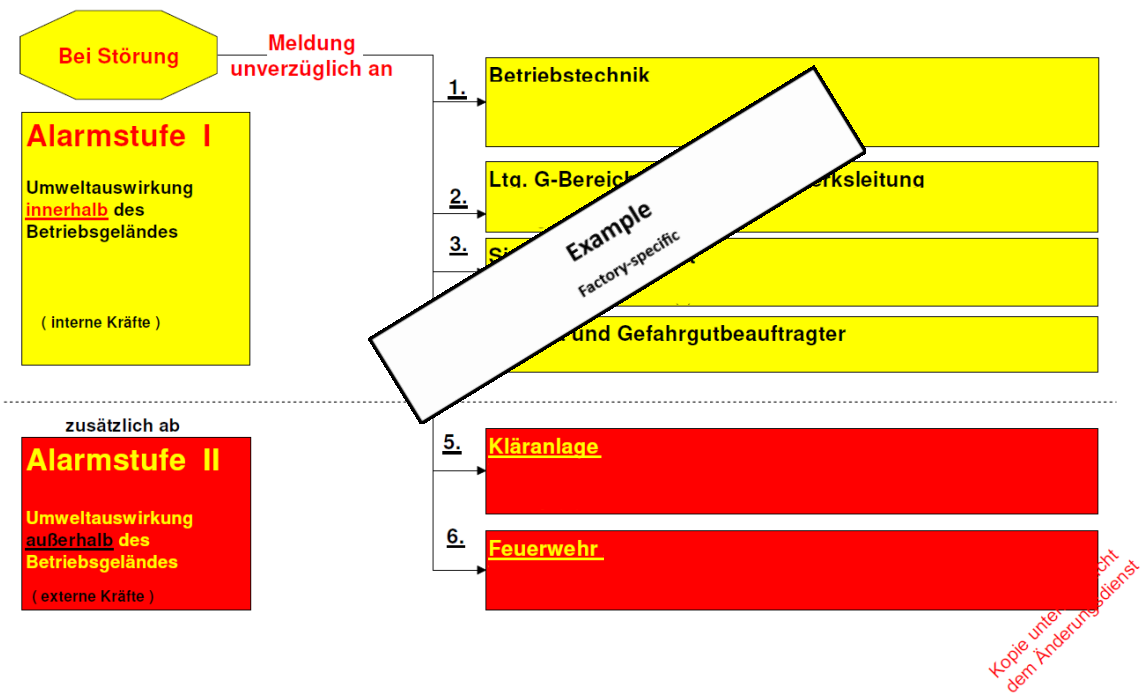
Bei Störung

Meldung unverzüglich an

Alarmstufe I

Umweltauswirkung innerhalb des Betriebsgeländes

( interne Kräfte )

1.

Betriebstechnik

2.

Ltg. G-Bereich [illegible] rksleitung

3.

Si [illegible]

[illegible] und Gefahrgutbeauftragter

Example

Factory-specific

zusätzlich ab

Alarmstufe II

Umweltauswirkung außerhalb des Betriebsgeländes

( externe Kräfte )

5.

Kläranlage

6.

Feuerwehr

Kopie unte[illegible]cht dem Änderungsdienst